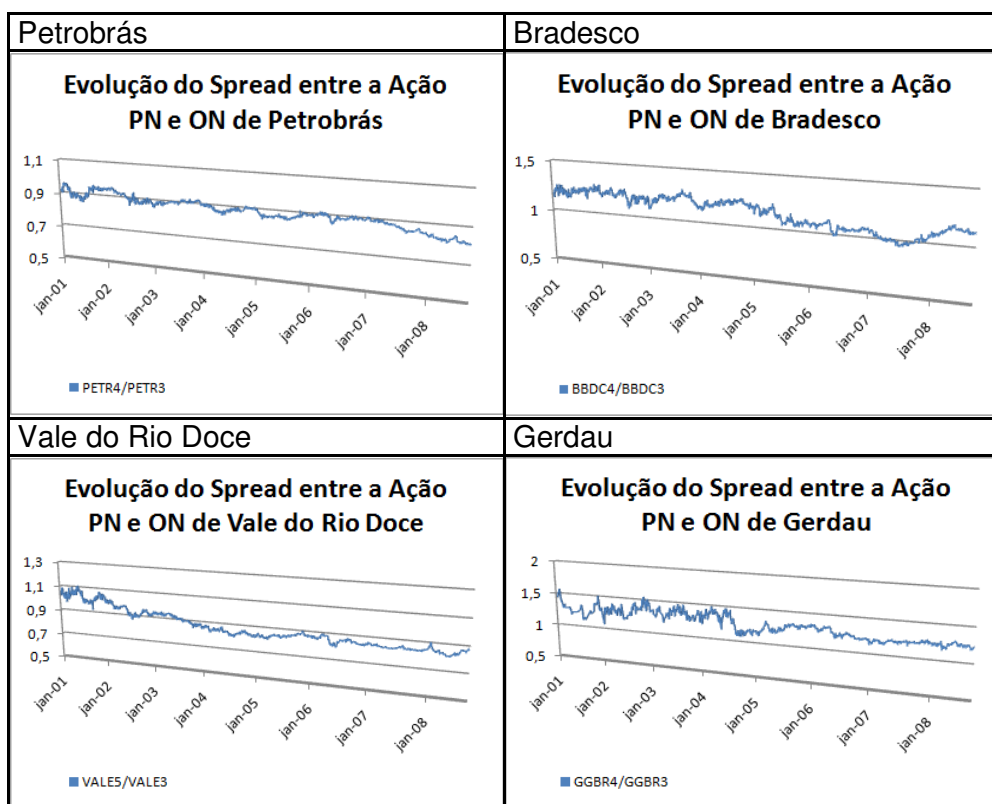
| Petrobrás | Bradesco |
|---|---|
| Evolução do Spread entre a Ação PN e ON de Petrobrás<br>1,1<br>0,9<br>0,7<br>0,5<br>jan-01 jan-02 jan-03 jan-04 jan-05 jan-06 jan-07 jan-08<br>PETR4/PETR3 | Evolução do Spread entre a Ação PN e ON de Bradesco<br>1,5<br>1<br>0,5<br>jan-01 jan-02 jan-03 jan-04 jan-05 jan-06 jan-07 jan-08<br>BBDC4/BBDC3 |
| Vale do Rio Doce | Gerdau |
| Evolução do Spread entre a Ação PN e ON de Vale do Rio Doce<br>1,3<br>1,1<br>0,9<br>0,7<br>0,5<br>jan-01 jan-02 jan-03 jan-04 jan-05 jan-06 jan-07 jan-08<br>VALE5/VALE3 | Evolução do Spread entre a Ação PN e ON de Gerdau<br>2<br>1,5<br>1<br>0,5<br>jan-01 jan-02 jan-03 jan-04 jan-05 jan-06 jan-07 jan-08<br>GGBR4/GGBR3 |